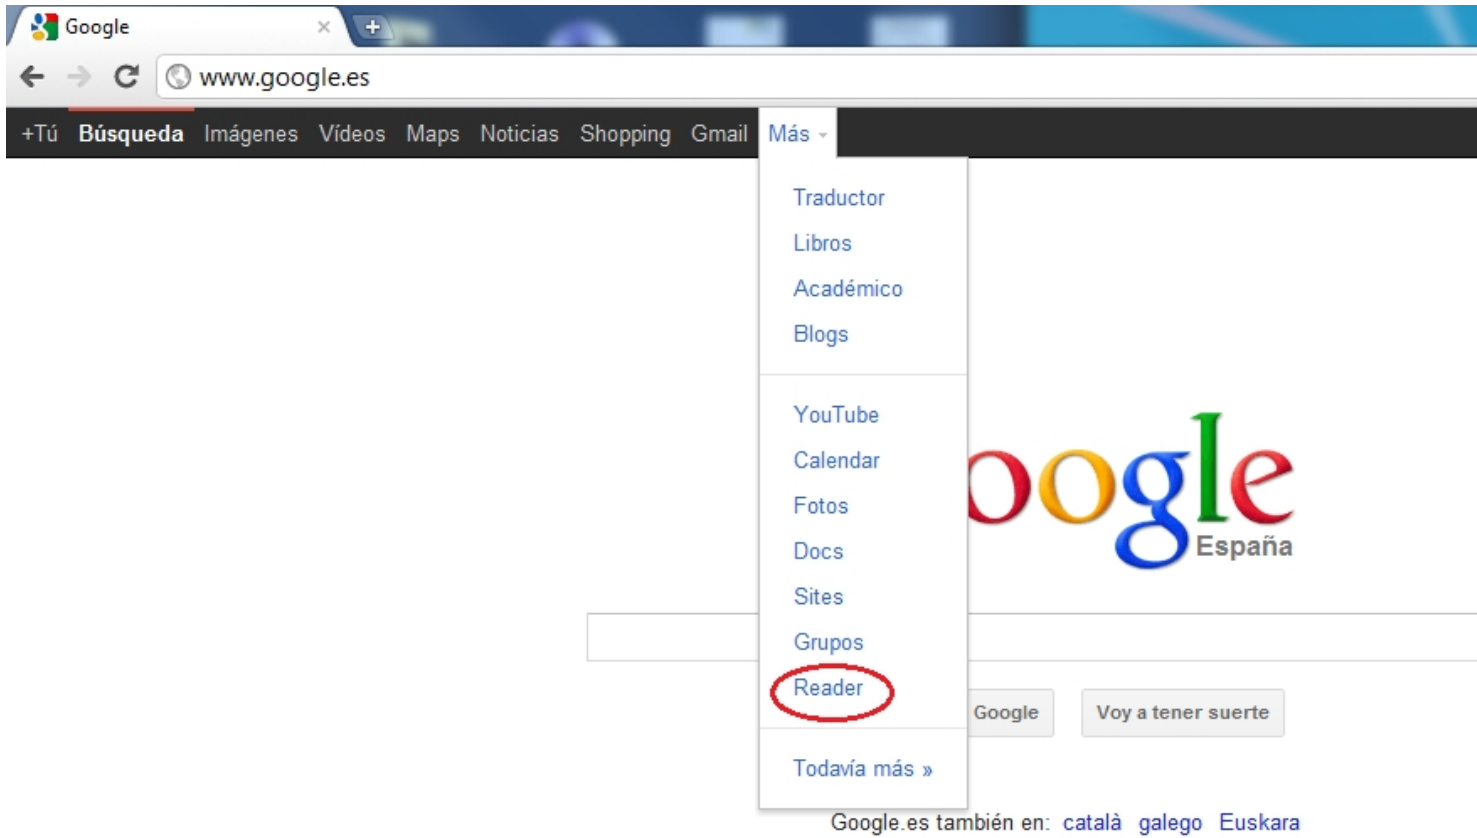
Google ×

www.google.es

+Tú Búsqueda Imágenes Vídeos Maps Noticias Shopping Gmail Más

Traductor
Libros
Académico
Blogs

YouTube
Calendar
Fotos
Docs
Sites
Grupos
Reader

Todavía más »

oogle
España

Google Voy a tener suerte

Google.es también en: català galego Euskara